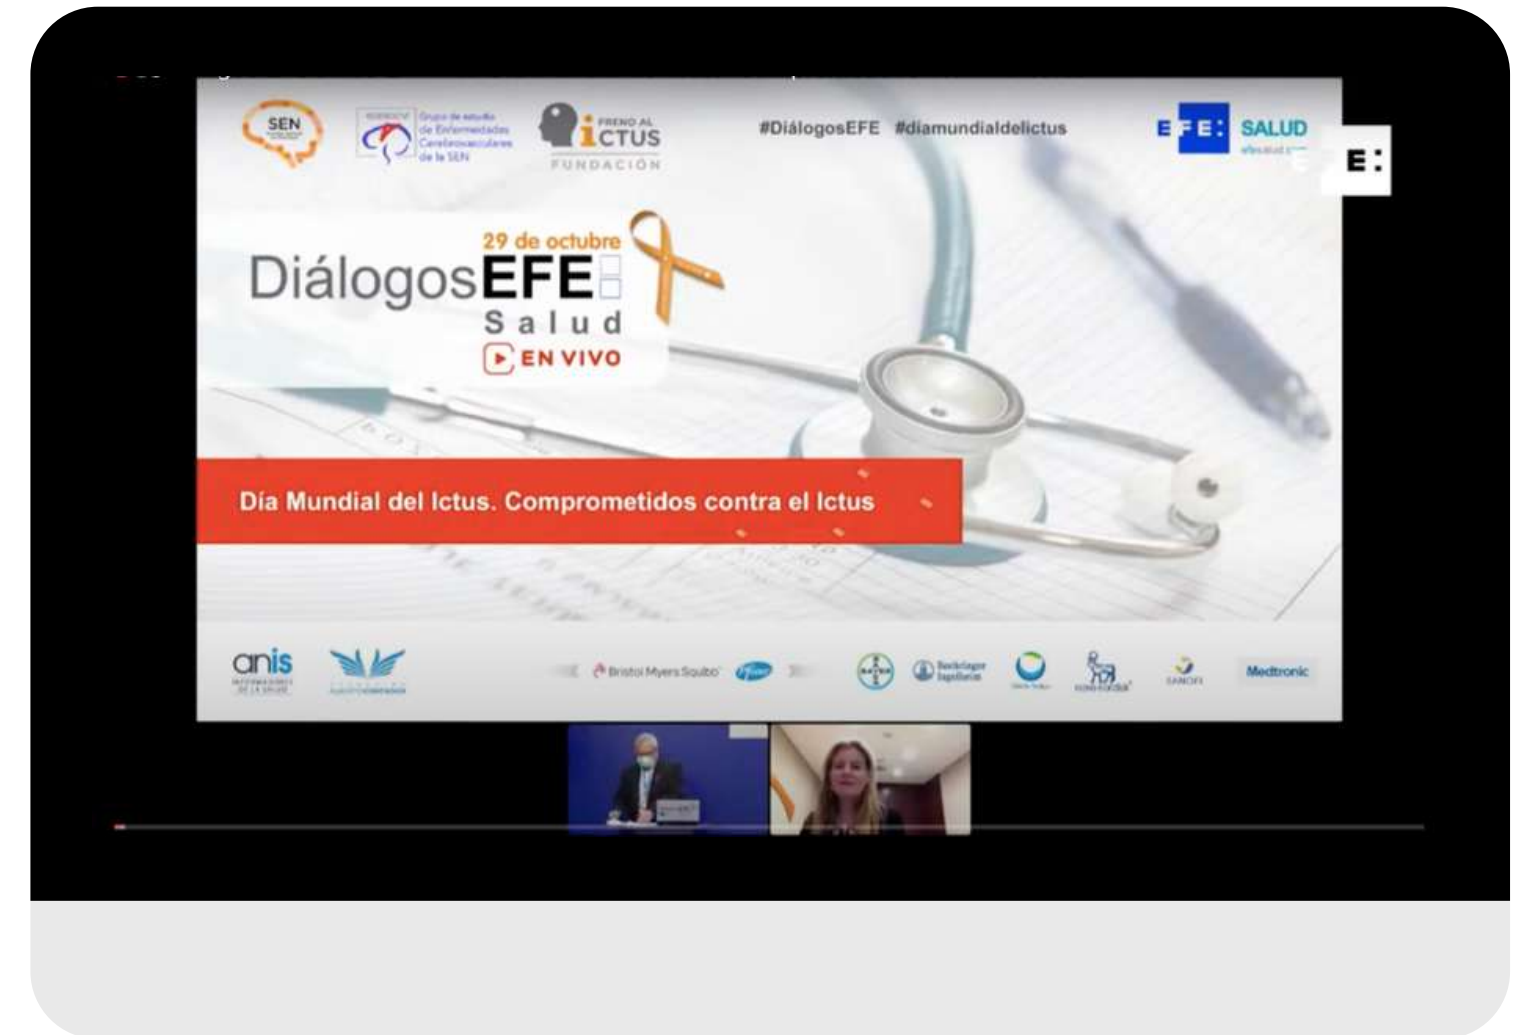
SEN

Grupo de estudio de Enfermedades Cerebrovasculares de la SEN

FRENO AL ICTUS FUNDACIÓN

#DiálogosEFE #diamundialdelictus

EFE: SALUD

E:

29 de octubre

DiálogosEFE Salud

EN VIVO

Día Mundial del Ictus. Comprometidos contra el Ictus

anis

Bristol Myers Squibb

Pfizer

Bayer

Boehringer Ingelheim

Novo Nordisk

Sanofi

Medtronic